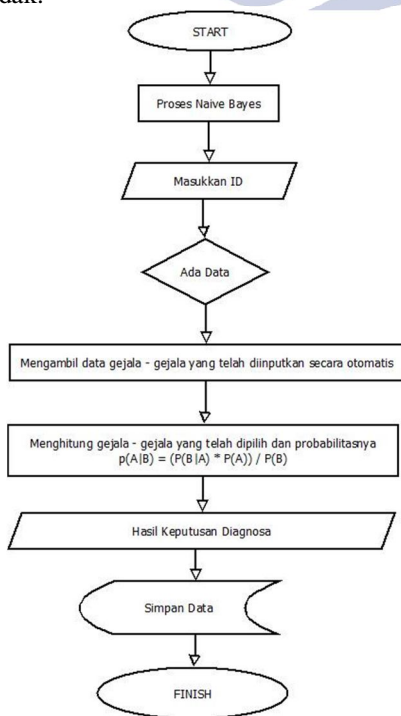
dak.

START

Proses Naive Bayes

Masukkan ID

Ada Data

Mengambil data gejala - gejala yang telah diinputkan secara otomatis

Menghitung gejala - gejala yang telah dipilih dan probabilitasnya
p(A|B) = (P(B|A) * P(A)) / P(B)

Hasil Keputusan Diagnosa

Simpan Data

FINISH